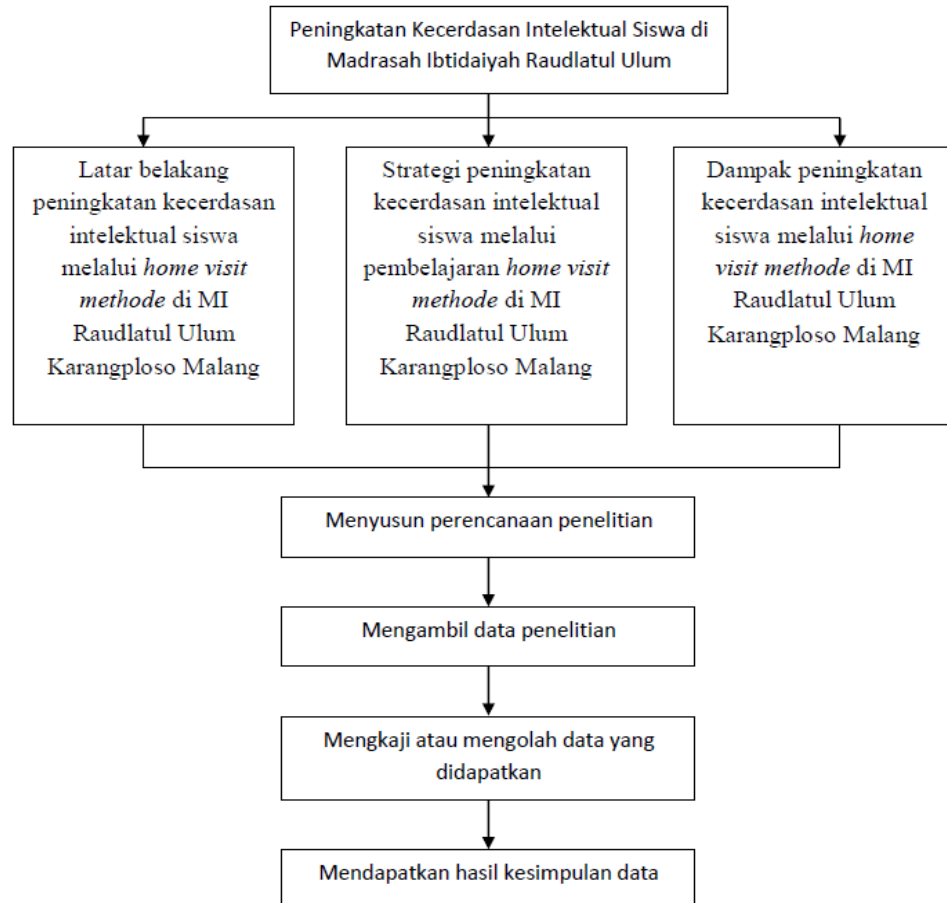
Peningkatan Kecerdasan Intelektual Siswa di Madrasah Ibtidaiyah Raudlatul Ulum

Latar belakang peningkatan kecerdasan intelektual siswa melalui *home visit methode* di MI Raudlatul Ulum Karangploso Malang

Strategi peningkatan kecerdasan intelektual siswa melalui pembelajaran *home visit methode* di MI Raudlatul Ulum Karangploso Malang

Dampak peningkatan kecerdasan intelektual siswa melalui *home visit methode* di MI Raudlatul Ulum Karangploso Malang

Menyusun perencanaan penelitian

Mengambil data penelitian

Mengkaji atau mengolah data yang didapatkan

Mendapatkan hasil kesimpulan data